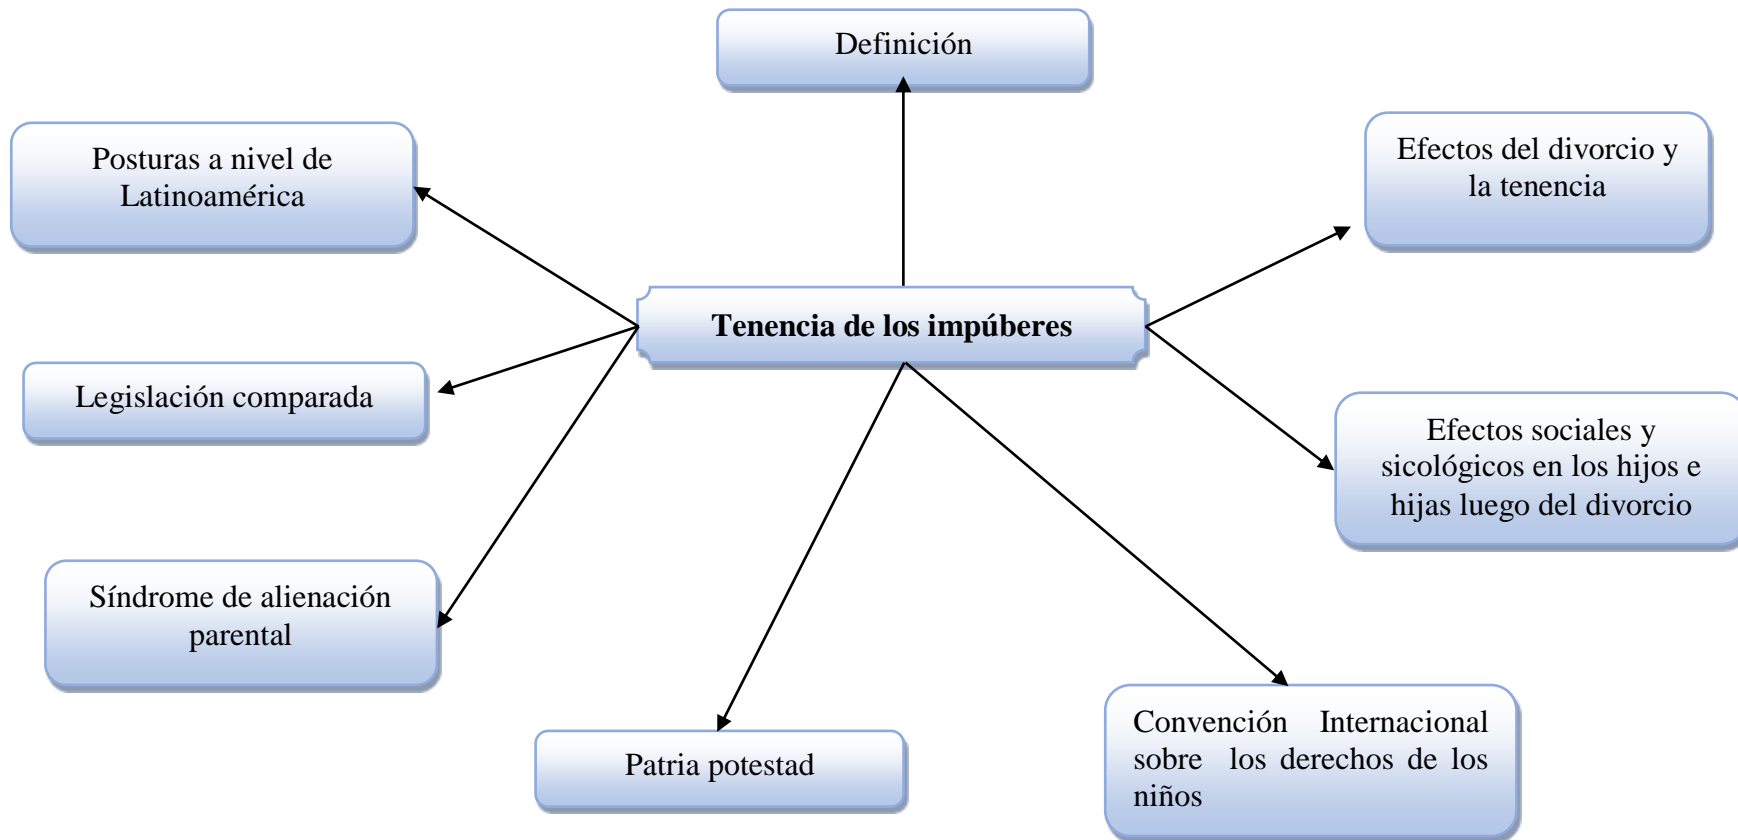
Definición

Posturas a nivel de Latinoamérica

Efectos del divorcio y la tenencia

Tenencia de los impúberes

Legislación comparada

Efectos sociales y sicológicos en los hijos e hijas luego del divorcio

Síndrome de alienación parental

Patria potestad

Convención Internacional sobre los derechos de los niños